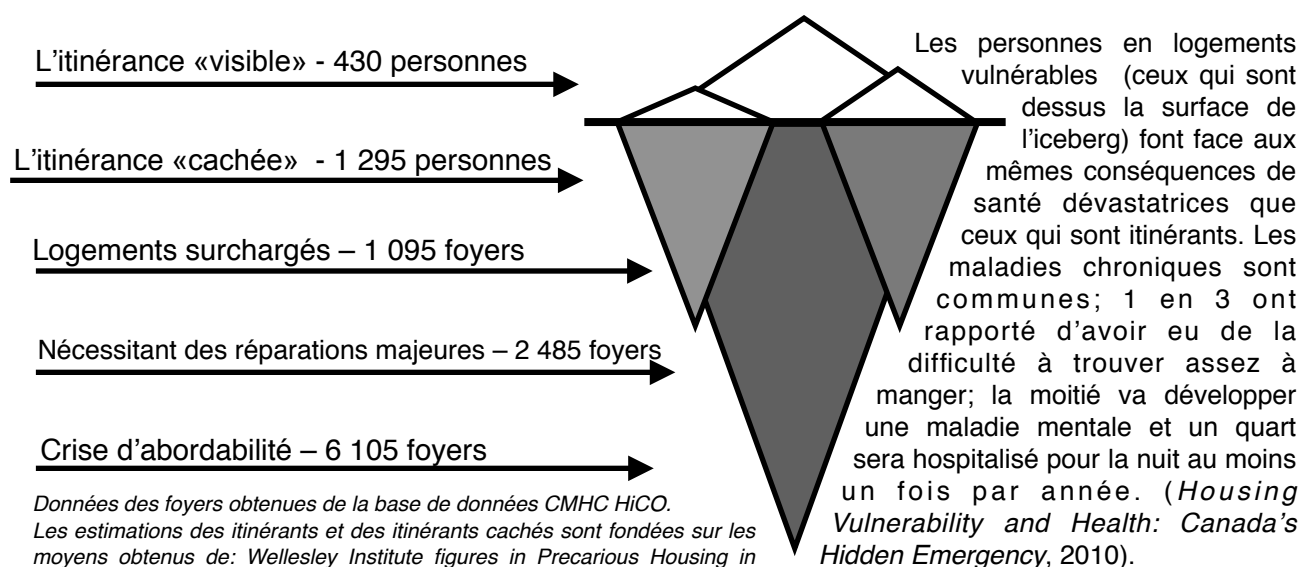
L'itinérance «visible» - 430 personnes

L'itinérance «cachée» - 1 295 personnes

Logements surchargés – 1 095 foyers

Nécessitant des réparations majeures – 2 485 foyers

Crise d'abordabilité – 6 105 foyers

Données des foyers obtenues de la base de données CMHC HiCO. Les estimations des itinérants et des itinérants cachés sont fondées sur les moyens obtenus de: Wellesley Institute figures in Precarious Housing in

Les personnes en logements vulnérables (ceux qui sont dessus la surface de l'iceberg) font face aux mêmes conséquences de santé dévastatrices que ceux qui sont itinérants. Les maladies chroniques sont communes; 1 en 3 ont rapporté d'avoir eu de la difficulté à trouver assez à manger; la moitié va développer une maladie mentale et un quart sera hospitalisé pour la nuit au moins un fois par année. (*Housing Vulnerability and Health: Canada's Hidden Emergency*, 2010).